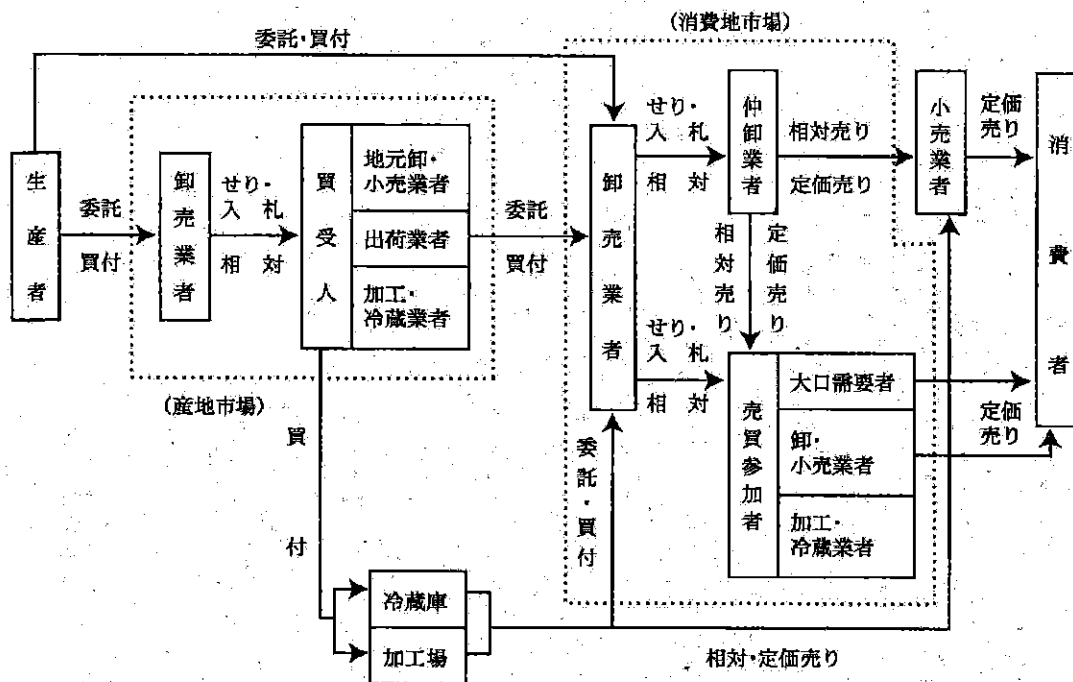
（消費地市場）

委託・買付

生産者

委託

買付

卸売業者

せり・入札

相対

買受人

地元卸・小売業者

出荷業者

加工・冷蔵業者

（産地市場）

委託

買付

卸売業者

せり・入札

相対

仲卸業者

相対売り

定価売り

相対売り

定価売り

小売業者

定価売り

消費者

せり・入札

相対

売買参加者

大口需要者

卸・小売業者

加工・冷蔵業者

定価売り

委託・買付

買付

冷蔵庫

加工場

相対・定価売り